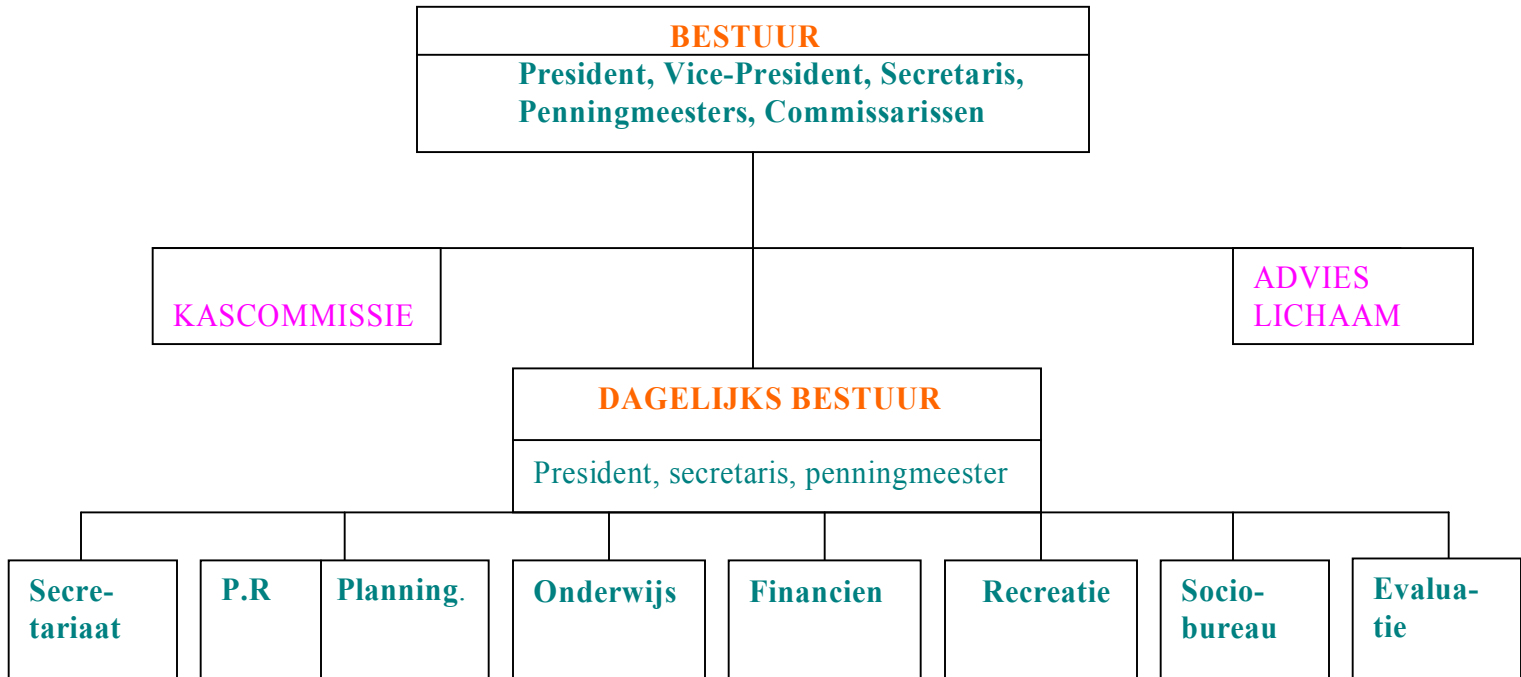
BESTUUR

President, Vice-President, Secretaris, Penningmeesters, Commissarissen

KASCOMMISSIE

ADVIES LICHAAM

DAGELIJKS BESTUUR

President, secretaris, penningmeester

Secretariaat

P.R

Planning.

Onderwijs

Financien

Recreatie

Sociobureau

Evaluatie